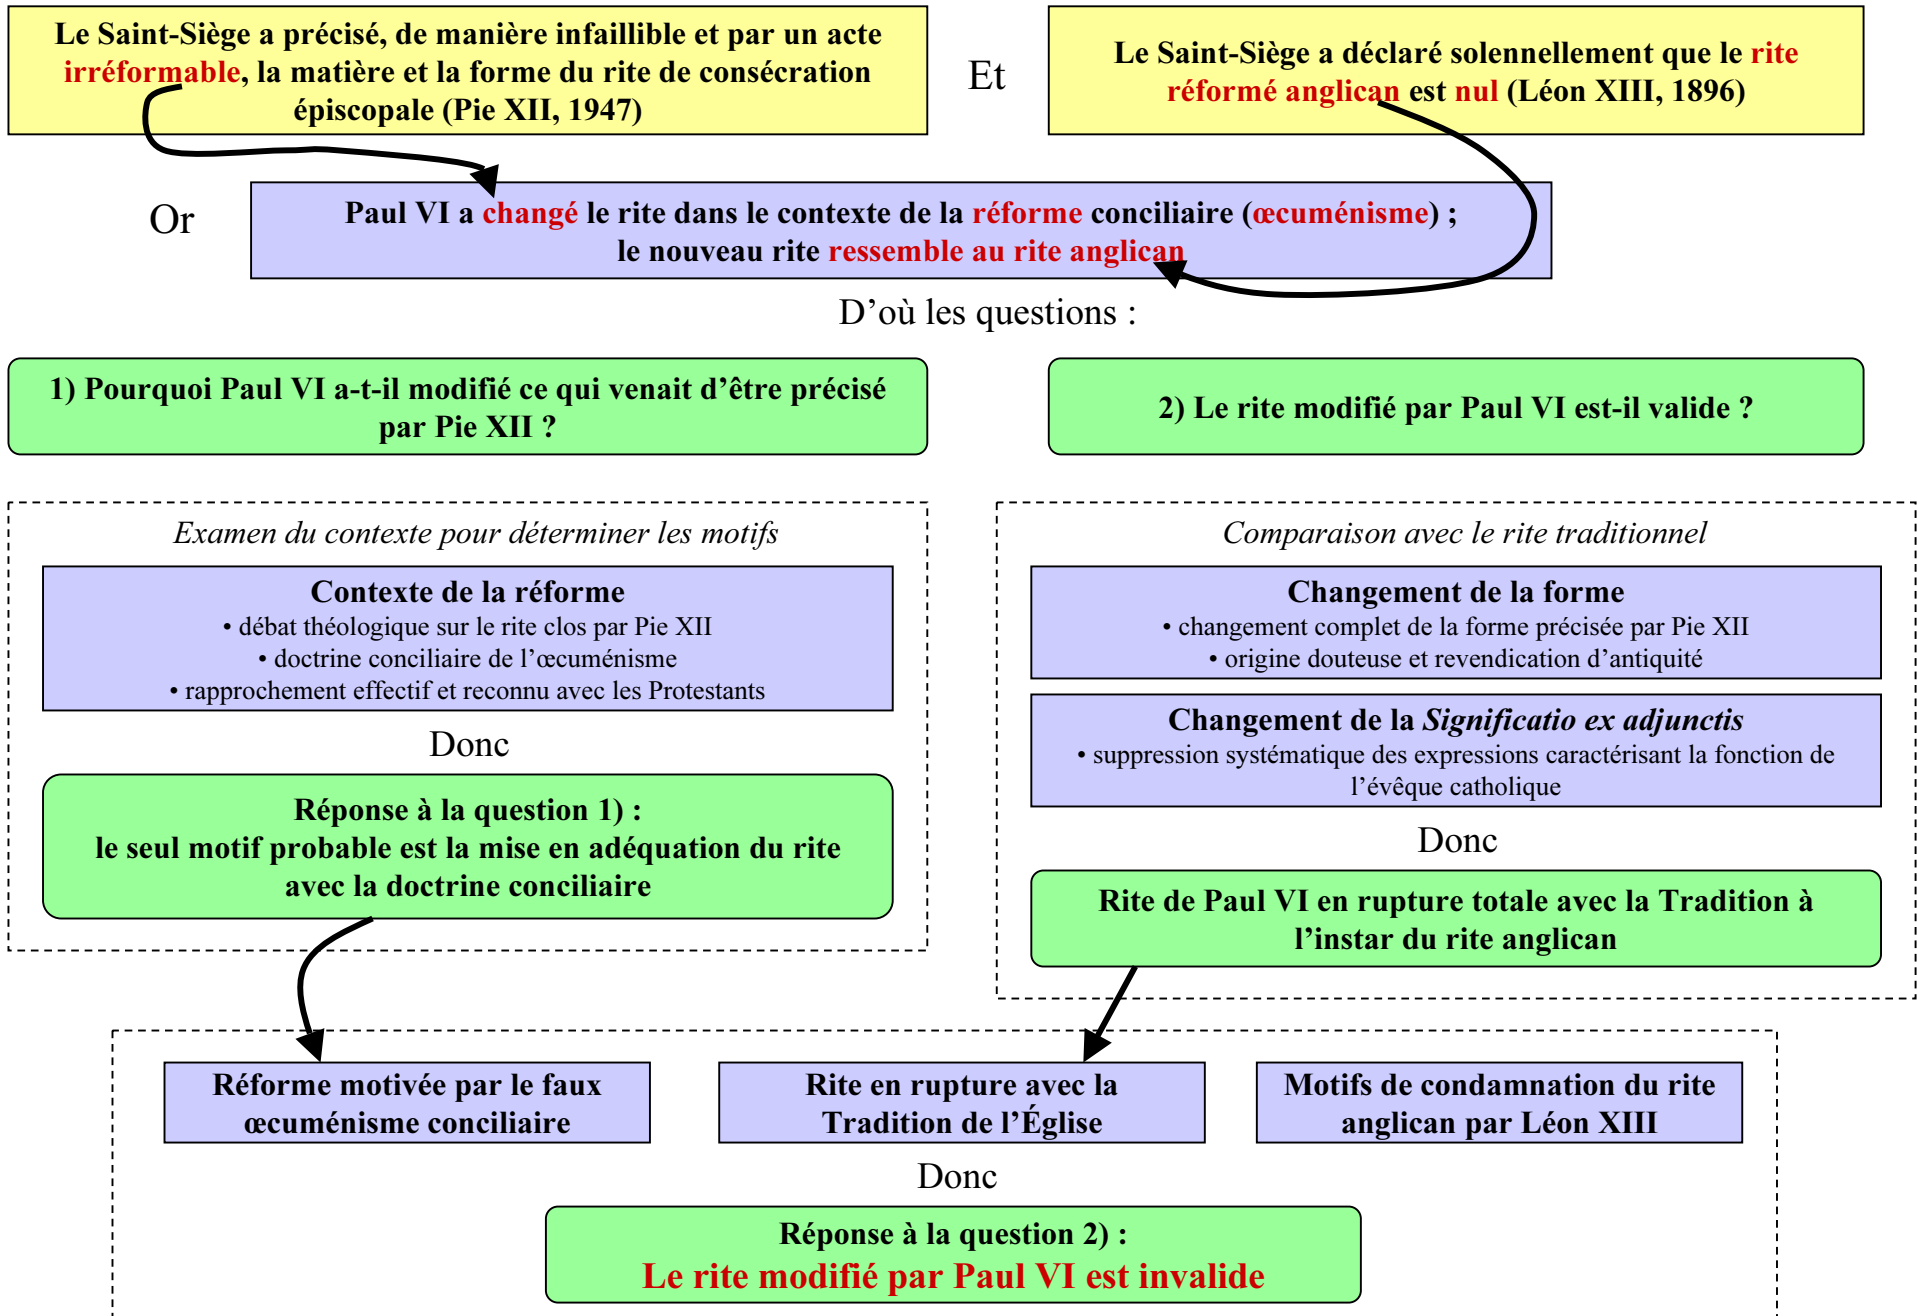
Le Saint-Siège a précisé, de manière infaillible et par un acte irréformable, la matière et la forme du rite de consécration épiscopale (Pie XII, 1947)

Et

Le Saint-Siège a déclaré solennellement que le rite réformé anglican est nul (Léon XIII, 1896)

Or

Paul VI a changé le rite dans le contexte de la réforme conciliaire (œcuménisme) ; le nouveau rite ressemble au rite anglican

D'où les questions :

1) Pourquoi Paul VI a-t-il modifié ce qui venait d'être précisé par Pie XII ?

2) Le rite modifié par Paul VI est-il valide ?

*Examen du contexte pour déterminer les motifs*

Contexte de la réforme
• débat théologique sur le rite clos par Pie XII
• doctrine conciliaire de l'œcuménisme
• rapprochement effectif et reconnu avec les Protestants

Donc

Réponse à la question 1) :
le seul motif probable est la mise en adéquation du rite avec la doctrine conciliaire

*Comparaison avec le rite traditionnel*

Changement de la forme
• changement complet de la forme précisée par Pie XII
• origine douteuse et revendication d'antiquité

Changement de la *Significatio ex adjunctis*
• suppression systématique des expressions caractérisant la fonction de l'évêque catholique

Donc

Rite de Paul VI en rupture totale avec la Tradition à l'instar du rite anglican

Réforme motivée par le faux œcuménisme conciliaire

Rite en rupture avec la Tradition de l'Église

Motifs de condamnation du rite anglican par Léon XIII

Donc

Réponse à la question 2) :
Le rite modifié par Paul VI est invalide